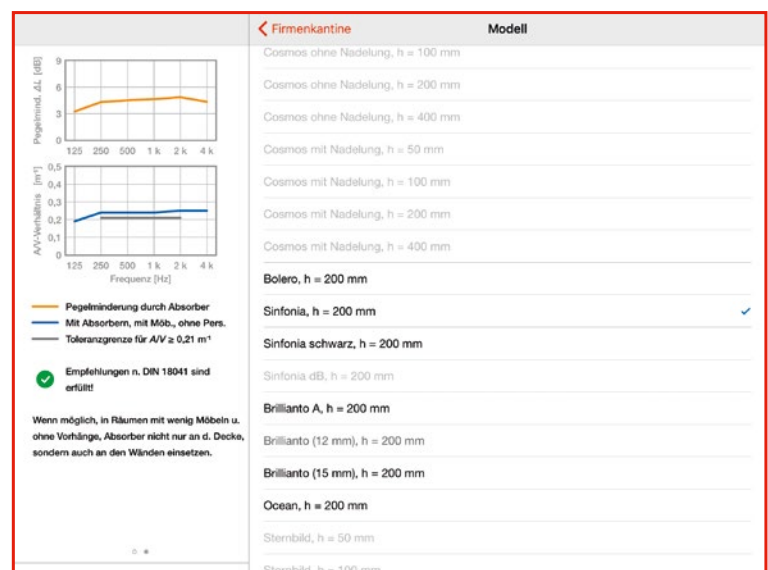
Firmenkantine
Modell

Pegelmind. ΔL [dB]
9
6
3
0
125 250 500 1 k 2 k 4 k

A/V-Verhältnis [m⁻¹]
0,5
0,4
0,3
0,2
0,1
0
125 250 500 1 k 2 k 4 k
Frequenz [Hz]

Pegelminderung durch Absorber
Mit Absorbern, mit Möb., ohne Pers.
Toleranzgrenze für $A/V \geq 0{,}21$ m⁻¹

Empfehlungen n. DIN 18041 sind erfüllt!

Wenn möglich, in Räumen mit wenig Möbeln u. ohne Vorhänge, Absorber nicht nur an d. Decke, sondern auch an den Wänden einsetzen.

Cosmos ohne Nadelung, h = 100 mm
Cosmos ohne Nadelung, h = 200 mm
Cosmos ohne Nadelung, h = 400 mm
Cosmos mit Nadelung, h = 50 mm
Cosmos mit Nadelung, h = 100 mm
Cosmos mit Nadelung, h = 200 mm
Cosmos mit Nadelung, h = 400 mm
Bolero, h = 200 mm
Sinfonia, h = 200 mm
Sinfonia schwarz, h = 200 mm
Sinfonia dB, h = 200 mm
Brillianto A, h = 200 mm
Brillianto (12 mm), h = 200 mm
Brillianto (15 mm), h = 200 mm
Ocean, h = 200 mm
Sternbild, h = 50 mm
Sternbild, h = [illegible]